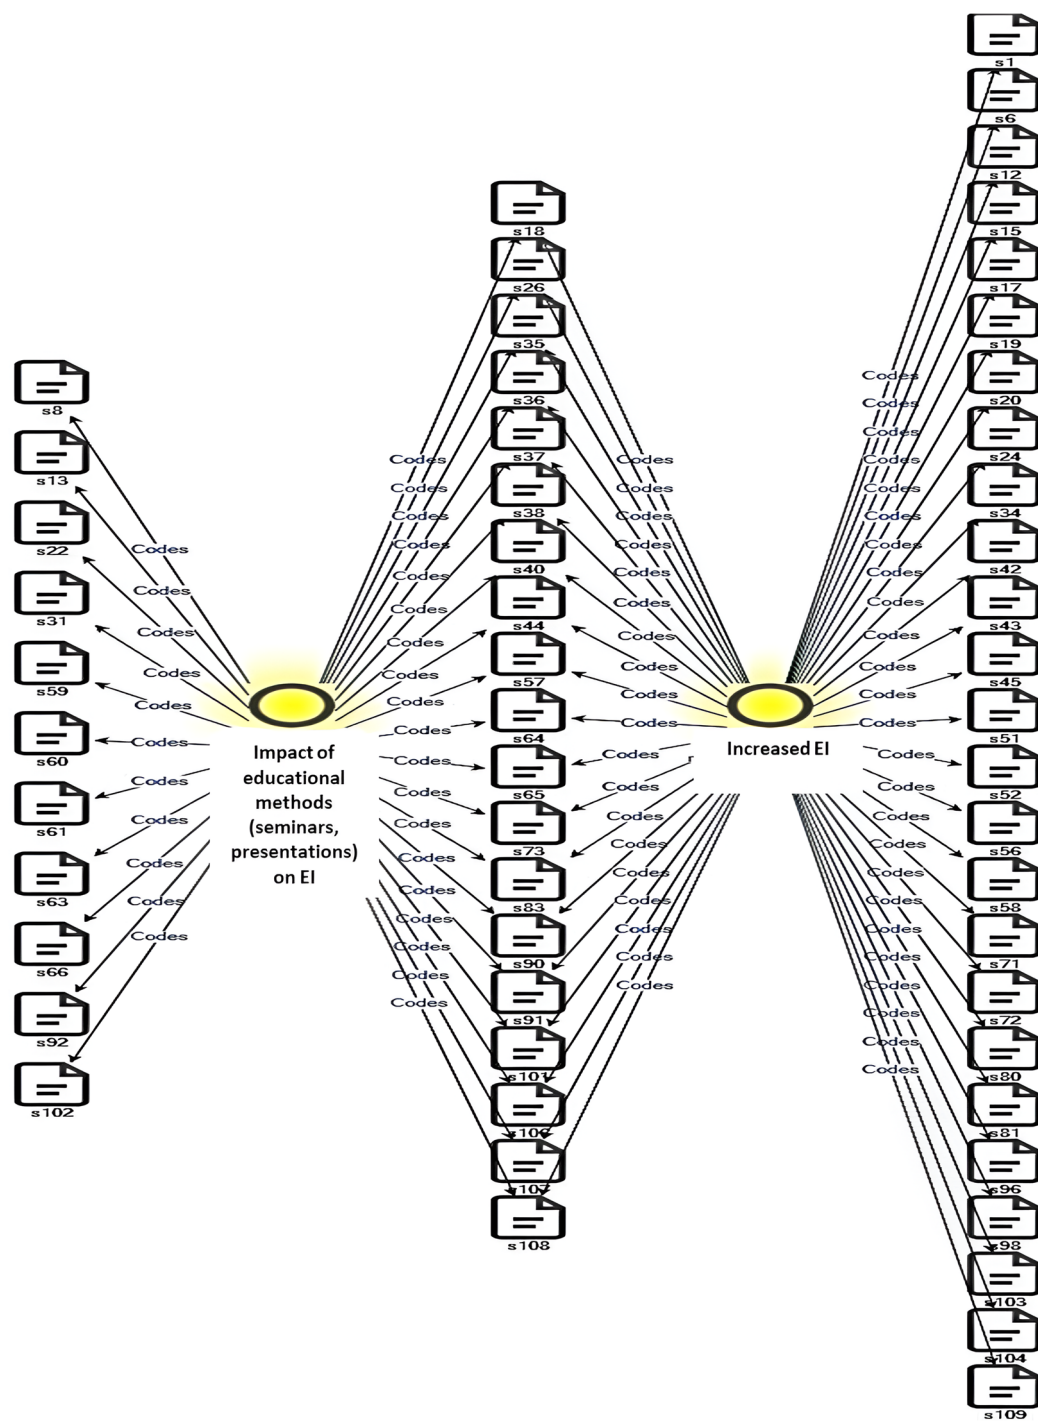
s8
s13
s22
s31
s59
s60
s61
s63
s66
s92
s102

Codes
Codes
Codes
Codes
Codes
Codes
Codes
Codes
Codes
Codes
Codes

Impact of educational methods (seminars, presentations) on EI

s18
s26
s35
s36
s37
s38
s40
s44
s57
s64
s65
s73
s83
s90
s91
s101
s106
s107
s108

Codes
Codes
Codes
Codes
Codes
Codes
Codes
Codes
Codes
Codes
Codes
Codes
Codes
Codes
Codes
Codes
Codes
Codes
Codes

Codes
Codes
Codes
Codes
Codes
Codes
Codes
Codes
Codes
Codes
Codes
Codes
Codes
Codes
Codes
Codes
Codes
Codes
Codes

Increased EI

Codes
Codes
Codes
Codes
Codes
Codes
Codes
Codes
Codes
Codes
Codes
Codes
Codes
Codes
Codes
Codes
Codes
Codes
Codes
Codes
Codes
Codes
Codes
Codes
Codes
Codes

s1
s6
s12
s15
s17
s19
s20
s24
s34
s42
s43
s45
s51
s52
s56
s58
s71
s72
s80
s81
s96
s98
s103
s104
s109